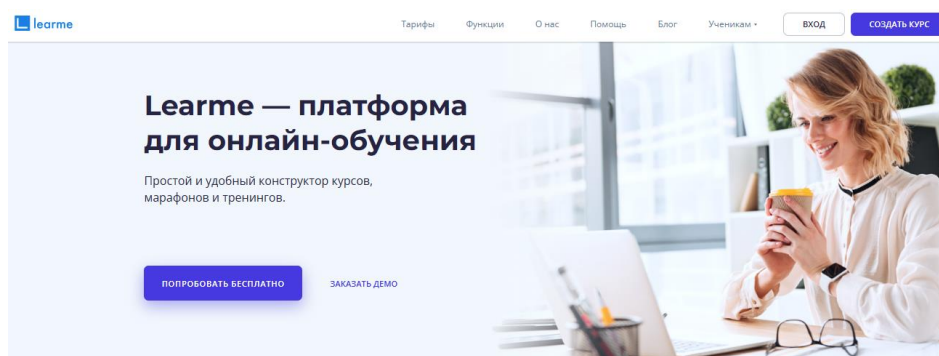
learme

Тарифы Функции О нас Помощь Блог Ученикам ▾ ВХОД СОЗДАТЬ КУРС

Learme — платформа для онлайн-обучения

Простой и удобный конструктор курсов, марафонов и тренингов.

ПОПРОБОВАТЬ БЕСПЛАТНО

ЗАКАЗАТЬ ДЕМО